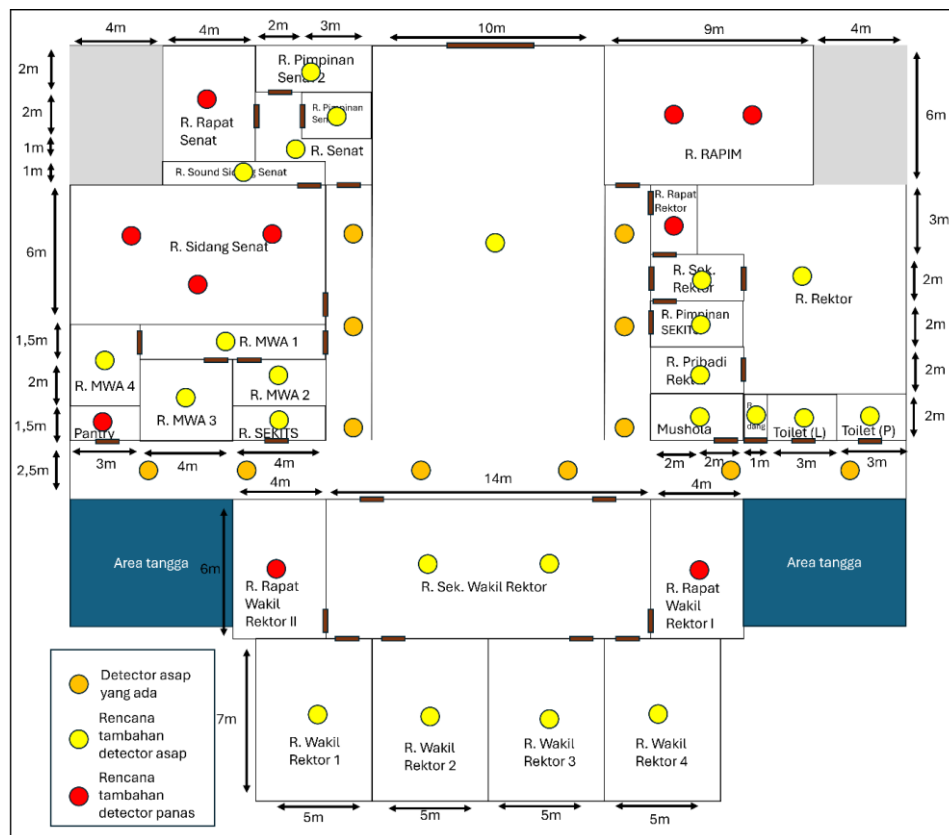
4m
4m
2m
3m
10m
9m
4m
2m
2m
1m
1m
6m
1,5m
2m
1,5m
2,5m
6m
3m
2m
2m
2m
2m
R. Pimpinan Senat 2
R. Pimpinan Senat
R. Rapat Senat
R. Senat
R. Sound Sidang Senat
R. RAPIM
R. Rapat Rektor
R. Sidang Senat
R. Sek. Rektor
R. Rektor
R. Pimpinan SEKITS
R. MWA 1
R. MWA 4
R. Pribadi Rektor
R. MWA 2
R. MWA 3
Pantry
R. SEKITS
Mushola
R. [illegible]dang
Toilet (L)
Toilet (P)
3m
4m
4m
2m
2m
1m
3m
3m
4m
14m
4m
Area tangga
6m
R. Rapat Wakil Rektor II
R. Sek. Wakil Rektor
R. Rapat Wakil Rektor I
Area tangga
7m
Detector asap yang ada
Rencana tambahan detector asap
Rencana tambahan detector panas
R. Wakil Rektor 1
R. Wakil Rektor 2
R. Wakil Rektor 3
R. Wakil Rektor 4
5m
5m
5m
5m